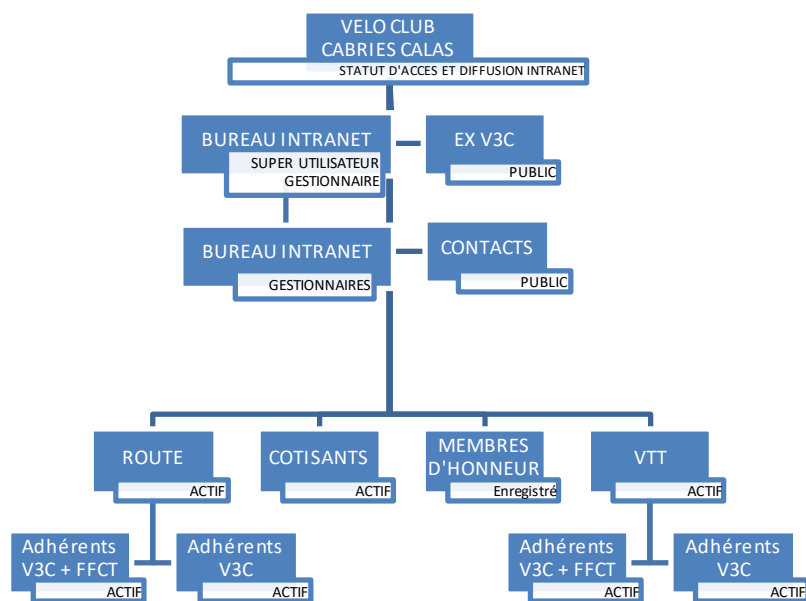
VELO CLUB
CABRIES CALAS
STATUT D'ACCES ET DIFFUSION INTRANET

BUREAU INTRANET
SUPER UTILISATEUR
GESTIONNAIRE

EX V3C
PUBLIC

BUREAU INTRANET
GESTIONNAIRES

CONTACTS
PUBLIC

ROUTE
ACTIF

COTISANTS
ACTIF

MEMBRES
D'HONNEUR
Enregistré

VTT
ACTIF

Adhérents
V3C + FFCT
ACTIF

Adhérents
V3C
ACTIF

Adhérents
V3C + FFCT
ACTIF

Adhérents
V3C
ACTIF